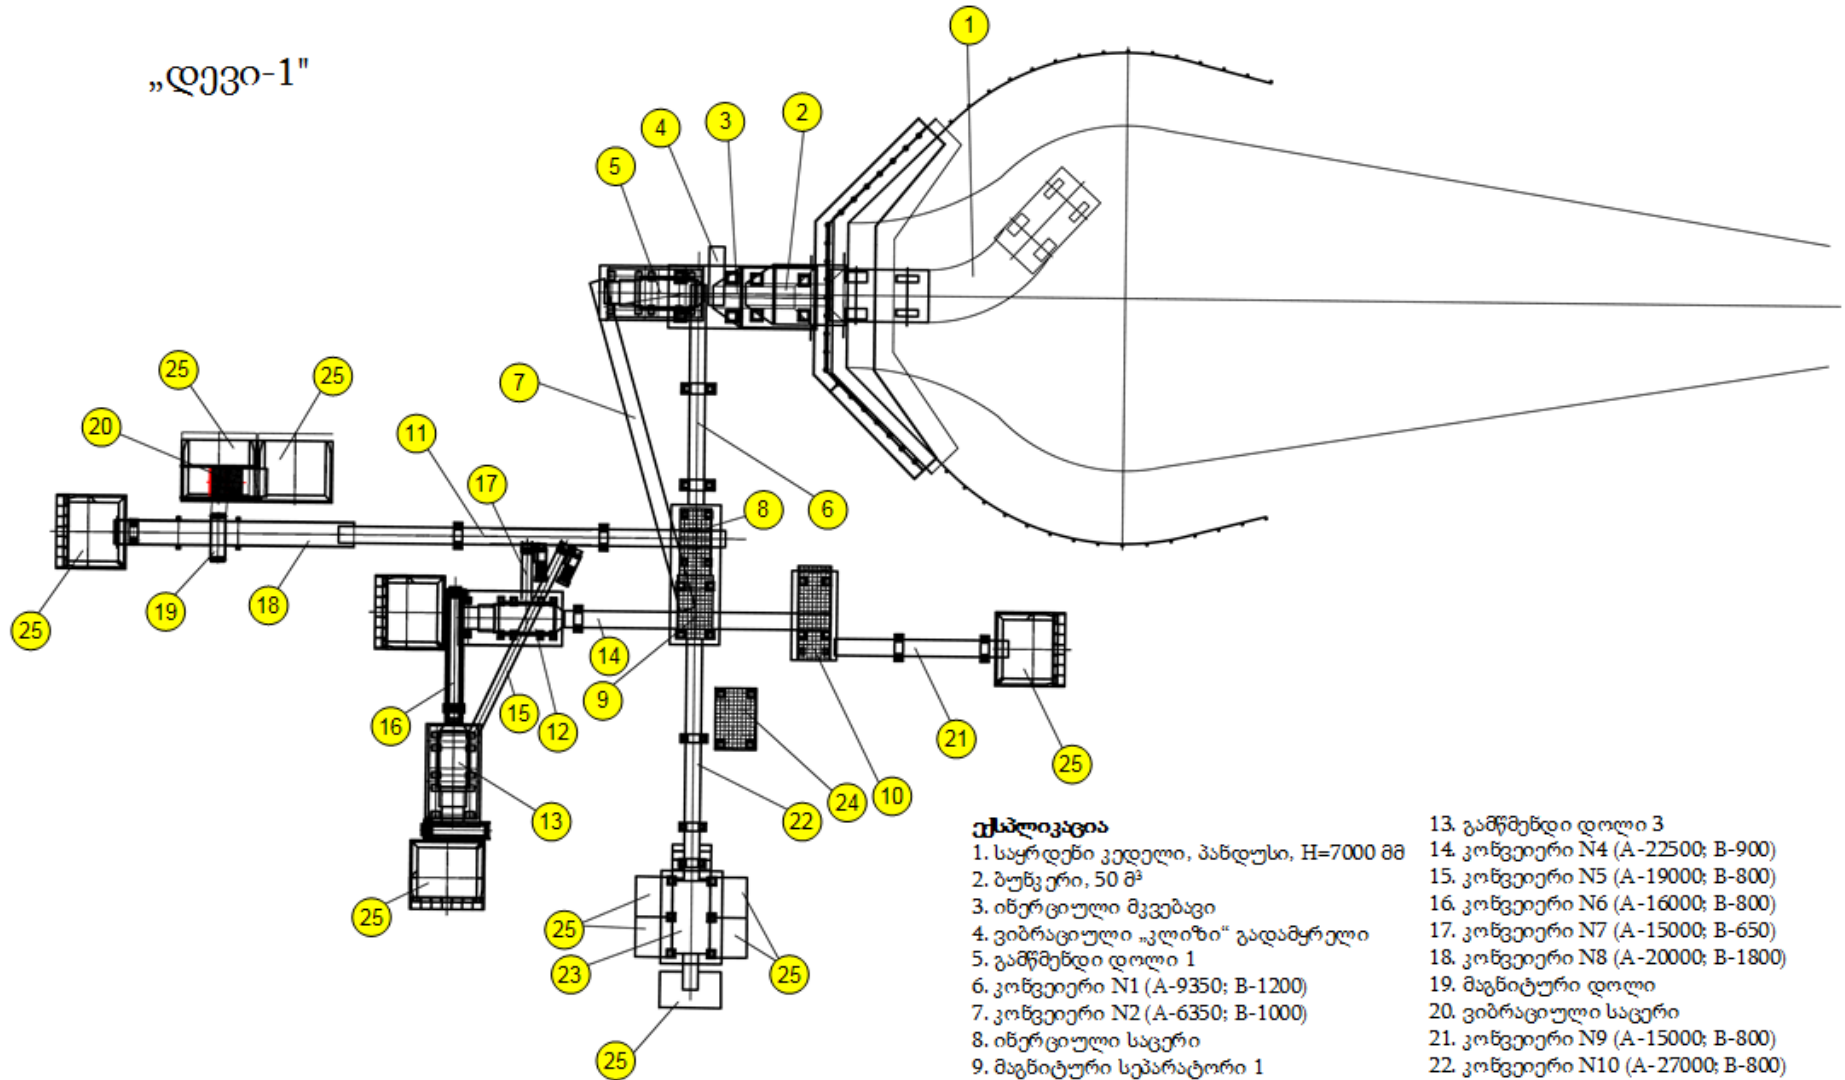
„დევი-1"

1
2
3
4
5
6
7
8
9
10
11
12
13
14
15
16
17
18
19
20
21
22
23
24
25
25
25
25
25
25
25
25
25

ექსპლიკაცია
1. საყრდენი კედელი, პანდუსი, H=7000 მმ
2. ბუნკერი, 50 მ$^3$
3. ინერციული მკვებავი
4. ვიბრაციული „კლიზი" გადამყრელი
5. გამწმენდი დოლი 1
6. კონვეიერი N1 (A-9350; B-1200)
7. კონვეიერი N2 (A-6350; B-1000)
8. ინერციული საცერი
9. მაგნიტური სეპარატორი 1

13. გამწმენდი დოლი 3
14. კონვეიერი N4 (A-22500; B-900)
15. კონვეიერი N5 (A-19000; B-800)
16. კონვეიერი N6 (A-16000; B-800)
17. კონვეიერი N7 (A-15000; B-650)
18. კონვეიერი N8 (A-20000; B-1800)
19. მაგნიტური დოლი
20. ვიბრაციული საცერი
21. კონვეიერი N9 (A-15000; B-800)
22. კონვეიერი N10 (A-27000; B-800)